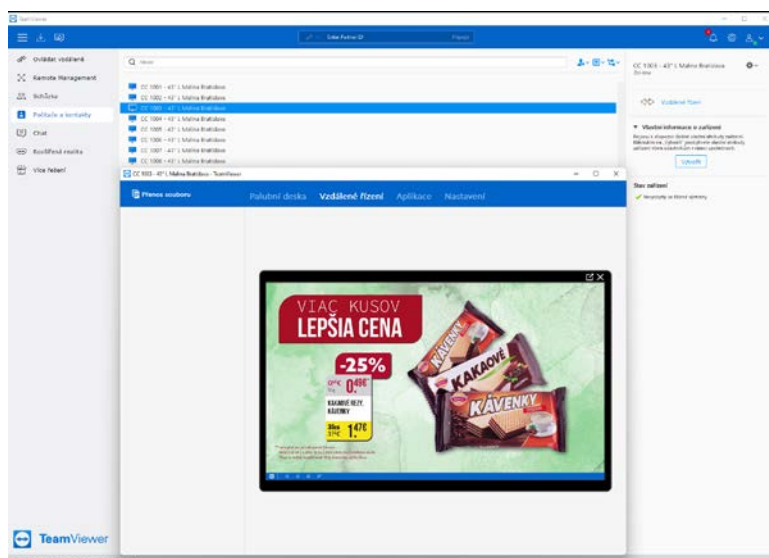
TeamViewer

Zadat Partner ID

Ovládat vzdálené
Remote Management
Schůzka
Počítače a kontakty
Chat
Rozšířená realita
Více řešení

Hledat

CC 1001 - 43" L Malina Bratislava
CC 1002 - 43" L Malina Bratislava
CC 1003 - 43" L Malina Bratislava
CC 1004 - 43" L Malina Bratislava
CC 1005 - 43" L Malina Bratislava
CC 1006 - 43" L Malina Bratislava
CC 1007 - 43" L Malina Bratislava
CC 1008 - 43" L Malina Bratislava

CC 1003 - 43" L Malina Bratislava
Online

Vzdálené řízení

Vlastní informace o zařízení

Vytvořit

Stav zařízení

CC 1003 - 43" L Malina Bratislava - TeamViewer

Přenos souborů

Palubní deska
Vzdálené řízení
Aplikace
Nastavení

VIAC KUSOV
LEPŠIA CENA
-25%
0,49€
KAKAOVÉ REZY KÁVENKY
1,47€
KAKAOVÉ
KÁVENKY

TeamViewer